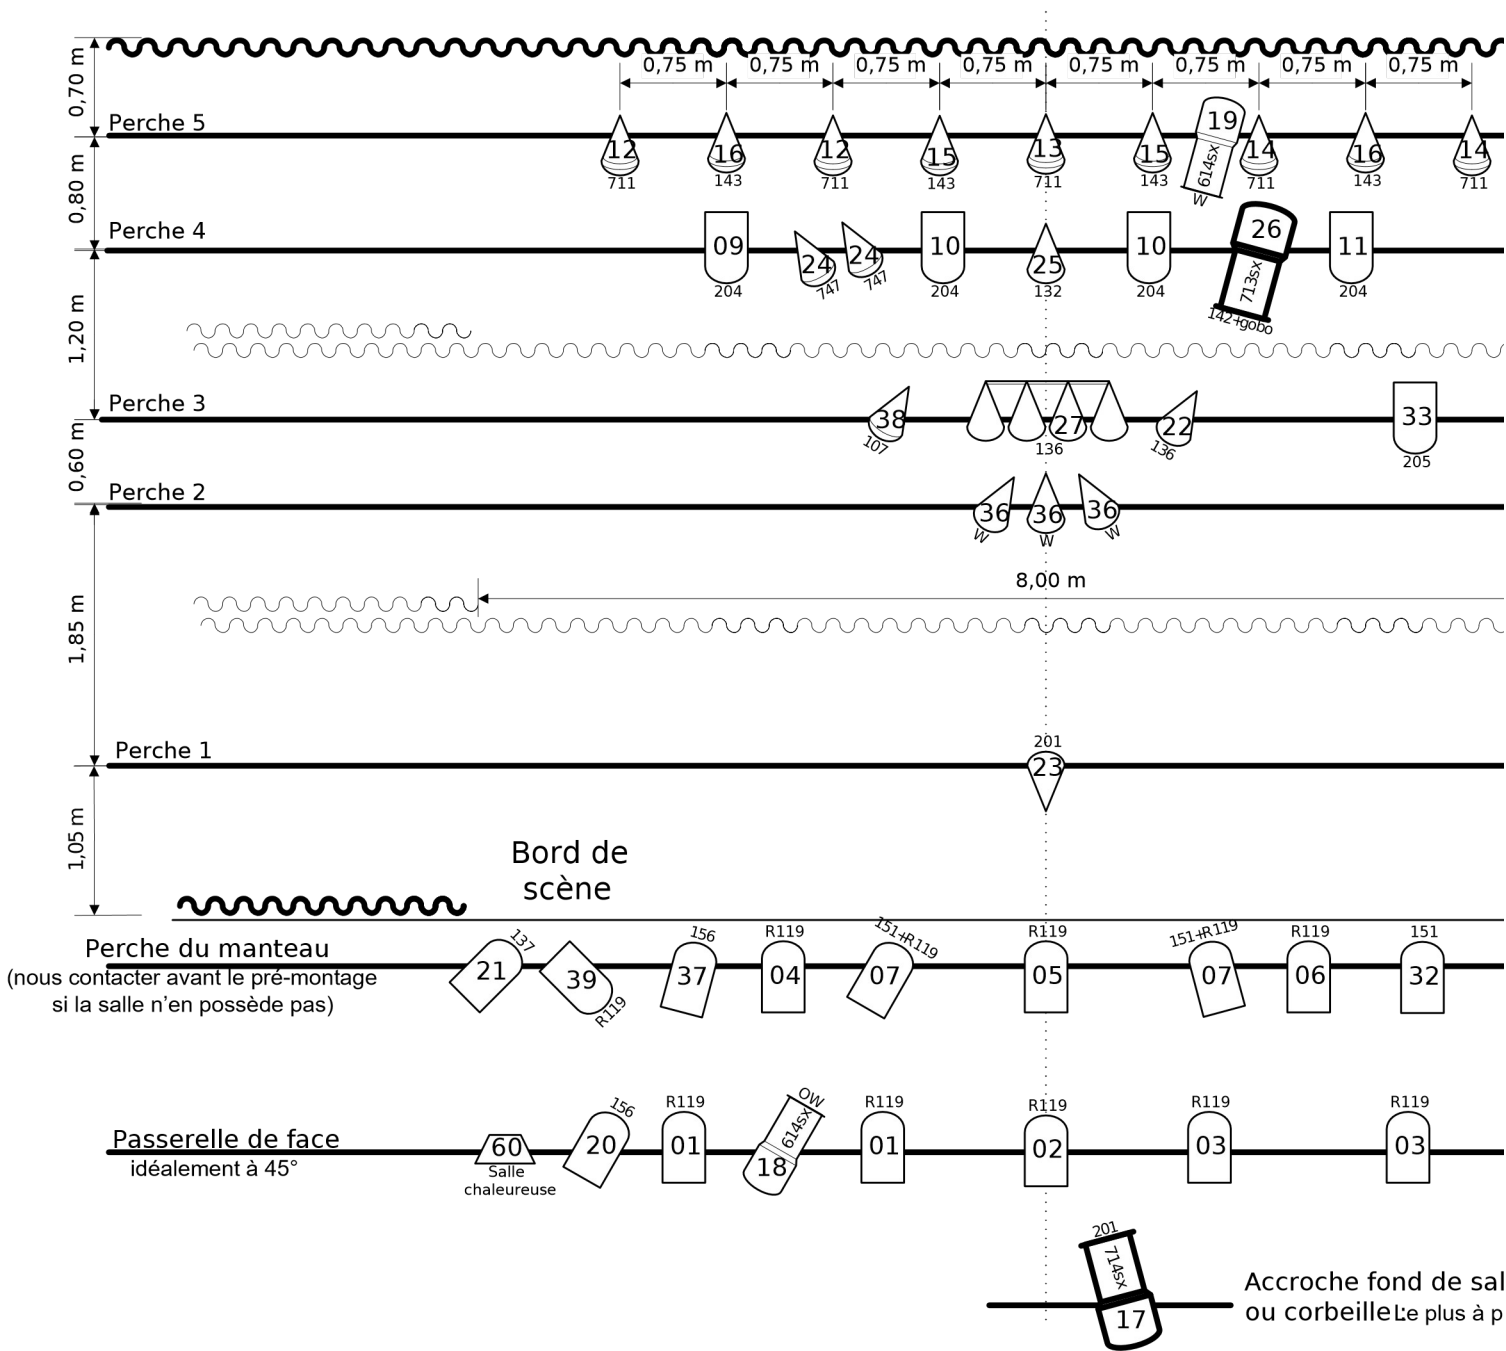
0,70 m
0,75 m 0,75 m 0,75 m 0,75 m 0,75 m 0,75 m 0,75 m 0,75 m
Perche 5
12 711 16 143 12 711 15 143 13 711 15 143 19 614sx W 14 711 16 143 14 711
0,80 m
Perche 4
09 204 24 747 24 747 10 204 25 132 10 204 26 713sx 142+gobo 11 204
1,20 m
Perche 3
38 107 27 136 22 136 33 205
0,60 m
Perche 2
36 W 36 W 36 W
8,00 m
1,85 m
Perche 1
201 23
1,05 m
Bord de scène
Perche du manteau
(nous contacter avant le pré-montage si la salle n'en possède pas)
21 137 39 R119 37 156 04 R119 07 151+R119 05 R119 07 151+R119 06 R119 32 151
Passerelle de face
idéalement à 45°
60 Salle chaleureuse 20 156 01 R119 18 614sx OW 01 R119 02 R119 03 R119 03 R119
201 714sx 17
Accroche fond de sal
ou corbeille Le plus à p